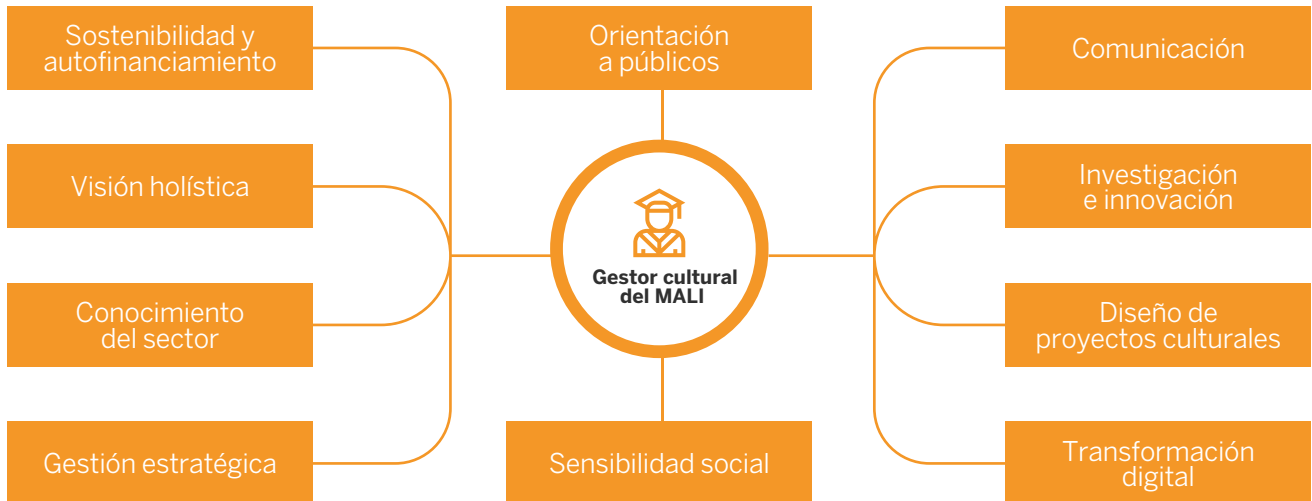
Sostenibilidad y autofinanciamiento

Orientación a públicos

Comunicación

Visión holística

Investigación e innovación

Gestor cultural del MALI

Conocimiento del sector

Diseño de proyectos culturales

Gestión estratégica

Sensibilidad social

Transformación digital